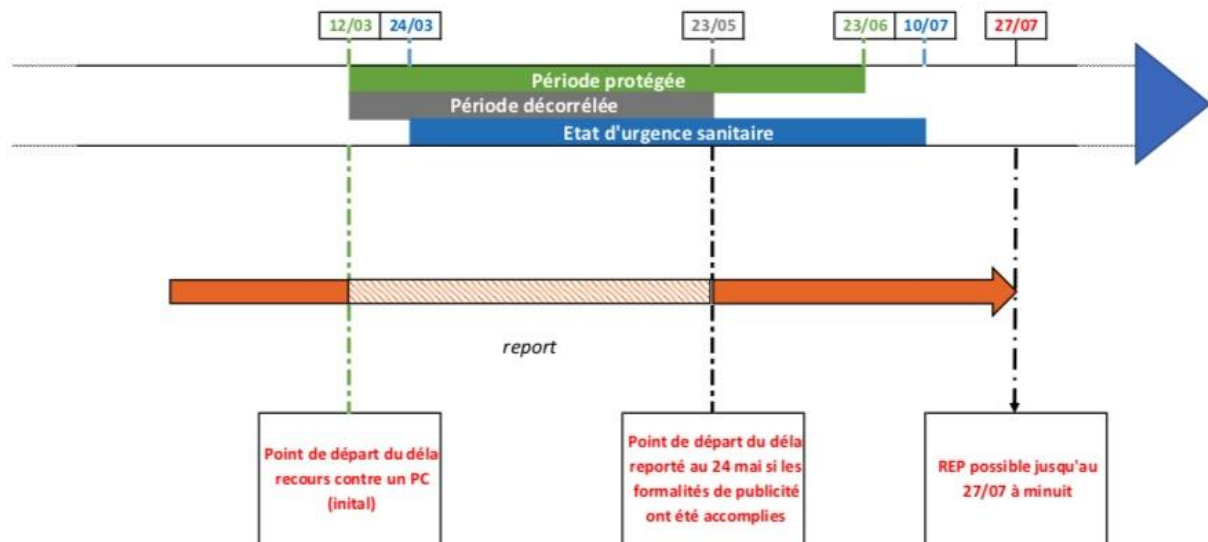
12/03 24/03 23/05 23/06 10/07 27/07

Période protégée

Période décorrélée

Etat d'urgence sanitaire

report

Point de départ du déla recours contre un PC (inital)

Point de départ du déla reporté au 24 mai si les formalités de publicité ont été accomplies

REP possible jusqu'au 27/07 à minuit